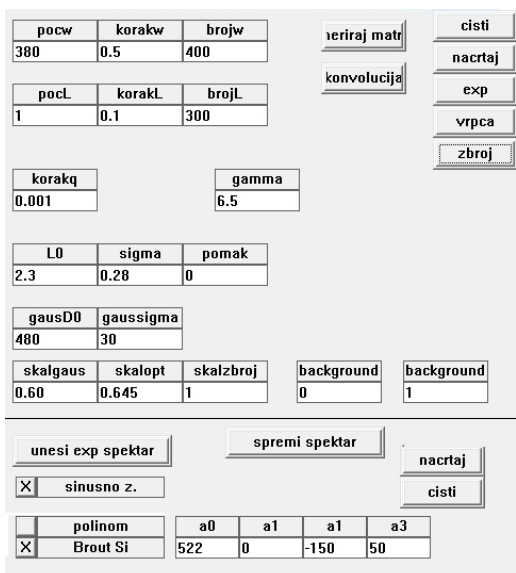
pocw korakw brojw
380 0.5 400

ıeriraj matr

konvolucija

cisti
nacrtaj
exp
vrpca
zbroj

pocL korakL brojL
1 0.1 300

korakq
0.001

gamma
6.5

L0 sigma pomak
2.3 0.28 0

gausD0 gaussigma
480 30

| skalgaus | skalopt | skalzbroj |
|---|---|---|
| 0.60 | 0.645 | 1 |

background
0

background
1

unesi exp spektar

spremi spektar

nacrtaj

X sinusno z.

cisti

| | polinom | a0 | a1 | a1 | a3 |
|---|---|---|---|---|---|
| X | Brout Si | 522 | 0 | -150 | 50 |